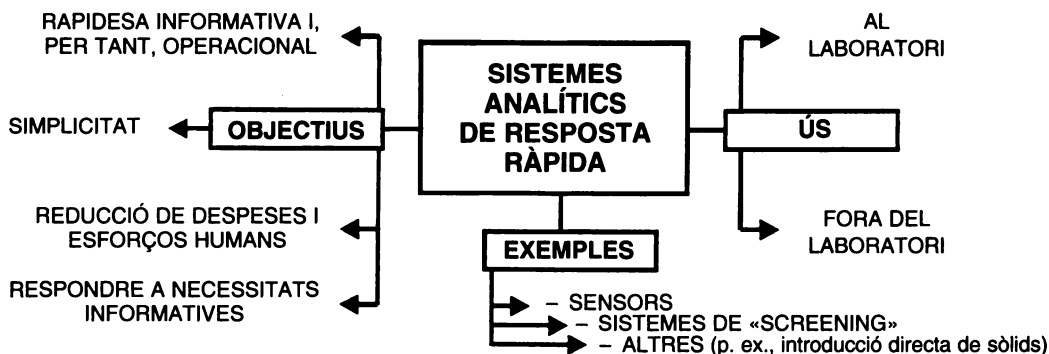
SISTEMES ANALÍTICS DE RESPOSTA RÀPIDA

OBJECTIUS

RAPIDESA INFORMATIVA I, PER TANT, OPERACIONAL

SIMPLICITAT

REDUCCIÓ DE DESPESES I ESFORÇOS HUMANS

RESPONDRE A NECESSITATS INFORMATIVES

ÚS

AL LABORATORI

FORA DEL LABORATORI

EXEMPLES

– SENSORS
– SISTEMES DE «SCREENING»
– ALTRES (p. ex., introducció directa de sòlids)